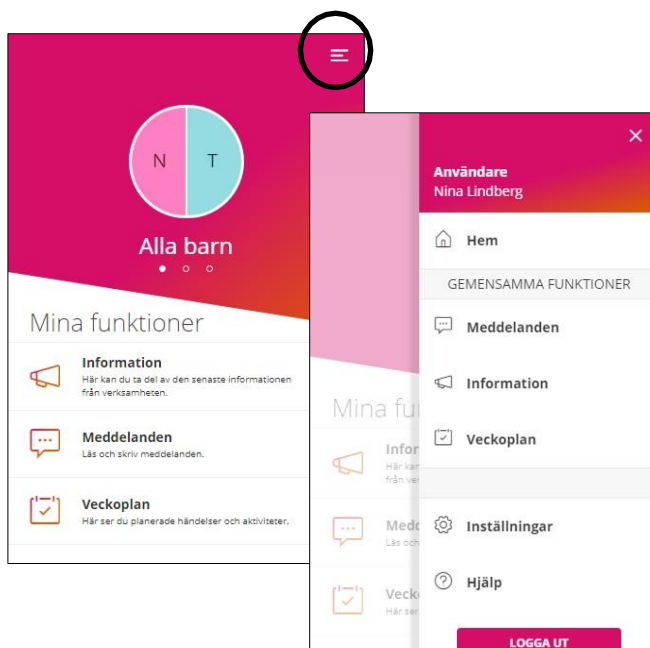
N T

Alla barn

Mina funktioner

Information
Här kan du ta del av den senaste informationen från verksamheten.

Meddelanden
Läs och skriv meddelanden.

Veckoplan
Här ser du planerade händelser och aktiviteter.

Mina fun

Infor
Här kan
från ve

Medd
Läs och

Veck
Här ser

×

Användare
Nina Lindberg

Hem

GEMENSAMMA FUNKTIONER

Meddelanden

Information

Veckoplan

Inställningar

Hjälp

LOGGA UT